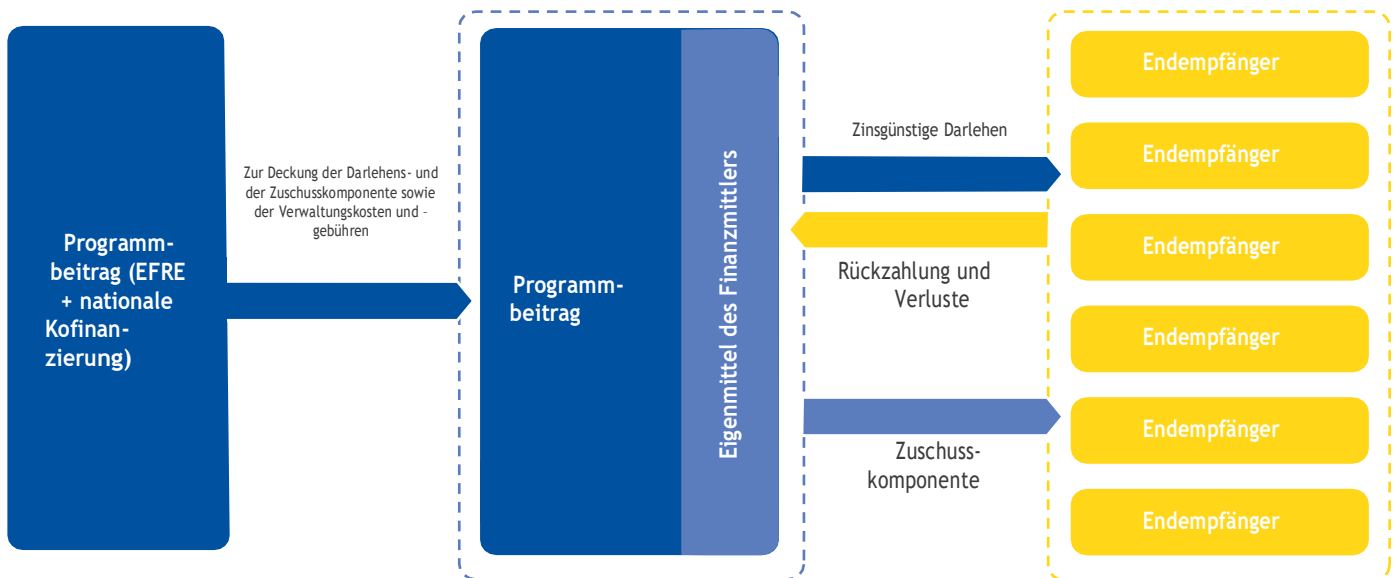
Programmbeitrag (EFRE + nationale Kofinanzierung)

Zur Deckung der Darlehens- und der Zuschusskomponente sowie der Verwaltungskosten und -gebühren

Programmbeitrag

Eigenmittel des Finanzmittlers

Zinsgünstige Darlehen

Rückzahlung und Verluste

Zuschusskomponente

Endempfänger

Endempfänger

Endempfänger

Endempfänger

Endempfänger

Endempfänger